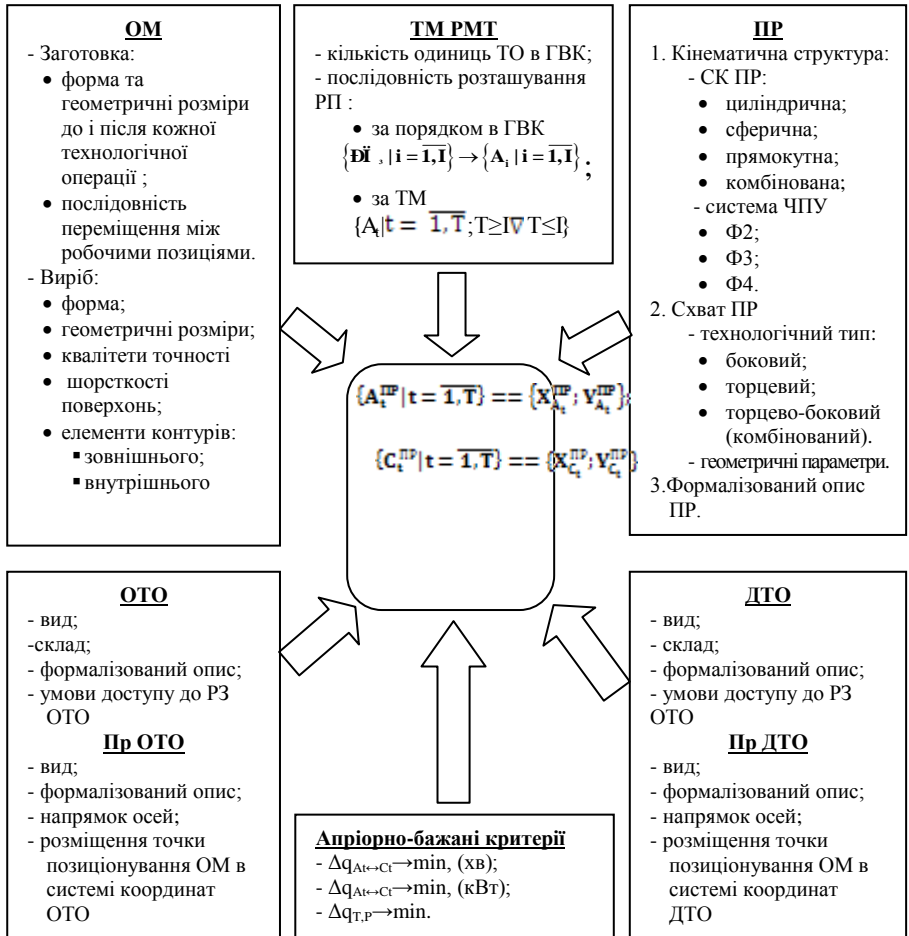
**ОМ**
- Заготовка:
- форма та геометричні розміри до і після кожної технологічної операції ;
- послідовність переміщення між робочими позиціями.
- Виріб:
- форма;
- геометричні розміри;
- квалітети точності
- шорсткості поверхонь;
- елементи контурів:
- зовнішнього;
- внутрішнього

**ТМ РМТ**
- кількість одиниць ТО в ГВК;
- послідовність розташування РП :
- за порядком в ГВК
$\{ĐÏ_{,} \mid i = \overline{1,I}\} \rightarrow \{A_i \mid i = \overline{1,I}\}$;
- за ТМ
$\{A_t \mid t = \overline{1,T}; T \geq I \nabla T \leq I\}$

**ПР**
1. Кінематична структура:
- СК ПР:
- циліндрична;
- сферична;
- прямокутна;
- комбінована;
- система ЧПУ
- Ф2;
- Ф3;
- Ф4.
2. Схват ПР
- технологічний тип:
- боковий;
- торцевий;
- торцево-боковий (комбінований).
- геометричні параметри.
3.Формалізований опис ПР.

$\{A_t^{ПР} \mid t = \overline{1,T}\} == \{X_{A_t}^{ПР}; Y_{A_t}^{ПР}\}$

$\{C_t^{ПР} \mid t = \overline{1,T}\} == \{X_{C_t}^{ПР}; Y_{C_t}^{ПР}\}$

**ОТО**
- вид;
-склад;
- формалізований опис;
- умови доступу до РЗ ОТО
**Пр ОТО**
- вид;
- формалізований опис;
- напрямок осей;
- розміщення точки позиціонування ОМ в системі координат ОТО

**Апріорно-бажані критерії**
- $\Delta q_{At\leftrightarrow Ct} \rightarrow \min$, (хв);
- $\Delta q_{At\leftrightarrow Ct} \rightarrow \min$, (кВт);
- $\Delta q_{T,P} \rightarrow \min$.

**ДТО**
- вид;
- склад;
- формалізований опис;
- умови доступу до РЗ ОТО
**Пр ДТО**
- вид;
- формалізований опис;
- напрямок осей;
- розміщення точки позиціонування ОМ в системі координат ДТО